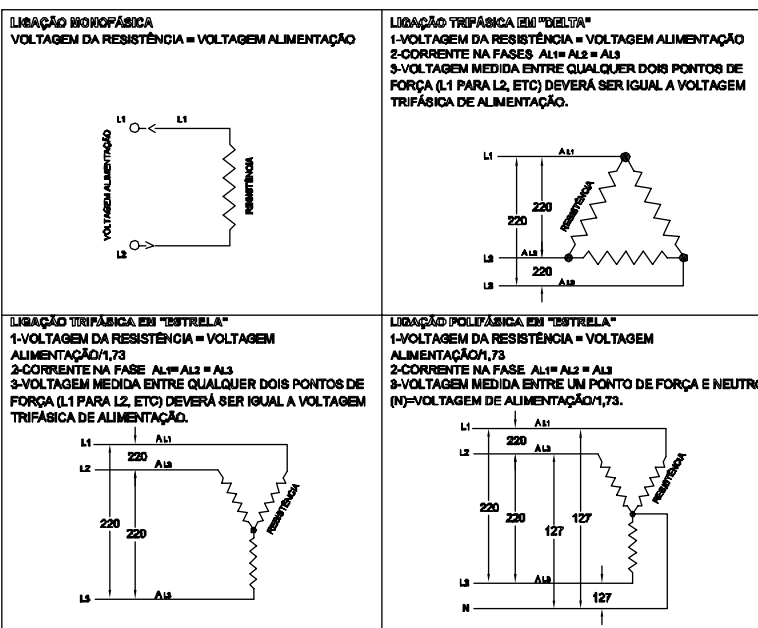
| LIGAÇÃO MONOFÁSICA<br>VOLTAGEM DA RESISTÊNCIA = VOLTAGEM ALIMENTAÇÃO<br><br>L1<br>L1<br>VOLTAGEM ALIMENTAÇÃO<br>RESISTÊNCIA<br>L2 | LIGAÇÃO TRIFÁSICA EM "DELTA"<br>1-VOLTAGEM DA RESISTÊNCIA = VOLTAGEM ALIMENTAÇÃO<br>2-CORRENTE NA FASES AL1= AL2 = AL3<br>3-VOLTAGEM MEDIDA ENTRE QUALQUER DOIS PONTOS DE FORÇA (L1 PARA L2, ETC) DEVERÁ SER IGUAL A VOLTAGEM TRIFÁSICA DE ALIMENTAÇÃO.<br><br>L1<br>AL1<br>220<br>220<br>RESISTÊNCIA<br>L2<br>AL2<br>220<br>L3<br>AL3 |
|---|---|
| LIGAÇÃO TRIFÁSICA EM "ESTRELA"<br>1-VOLTAGEM DA RESISTÊNCIA = VOLTAGEM ALIMENTAÇÃO/1,73<br>2-CORRENTE NA FASE AL1= AL2 = AL3<br>3-VOLTAGEM MEDIDA ENTRE QUALQUER DOIS PONTOS DE FORÇA (L1 PARA L2, ETC) DEVERÁ SER IGUAL A VOLTAGEM TRIFÁSICA DE ALIMENTAÇÃO.<br><br>L1<br>AL1<br>L2<br>220<br>AL2<br>RESISTÊNCIA<br>220<br>220<br>L3<br>AL3 | LIGAÇÃO POLIFÁSICA EM "ESTRELA"<br>1-VOLTAGEM DA RESISTÊNCIA = VOLTAGEM ALIMENTAÇÃO/1,73<br>2-CORRENTE NA FASE AL1= AL2 = AL3<br>3-VOLTAGEM MEDIDA ENTRE UM PONTO DE FORÇA E NEUTR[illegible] (N)=VOLTAGEM DE ALIMENTAÇÃO/1,73.<br><br>L1<br>AL1<br>220<br>L2<br>AL2<br>RESISTÊNCIA<br>220<br>220<br>127<br>127<br>L3<br>AL3<br>127<br>N |